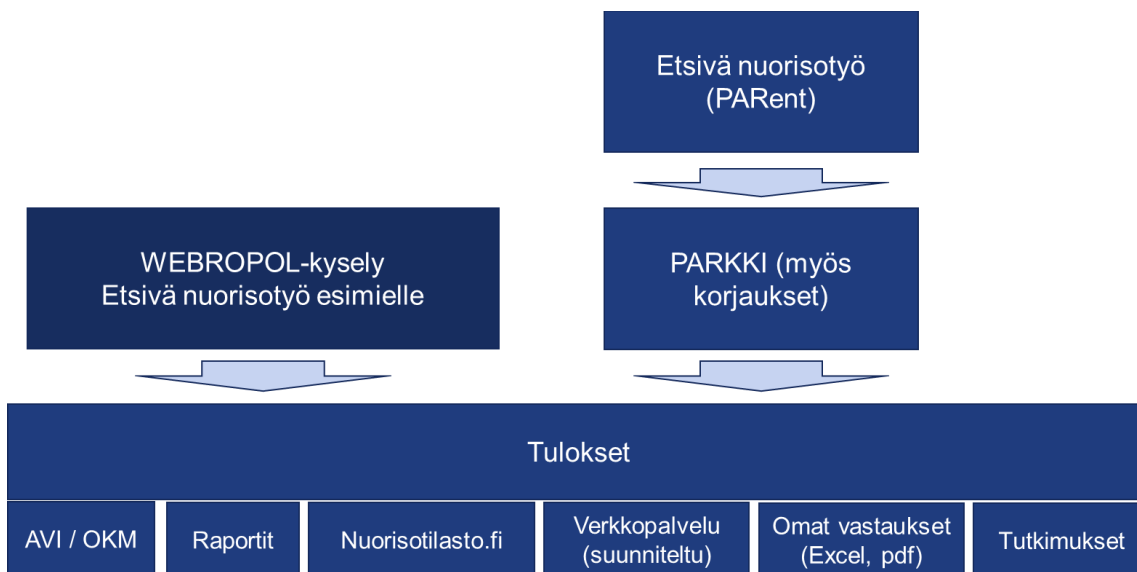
Etsivä nuorisotyö
(PARent)

WEBROPOL-kysely
Etsivä nuorisotyö esimielle

PARKKI (myös korjaukset)

Tulokset

AVI / OKM

Raportit

Nuorisotilasto.fi

Verkkopalvelu
(suunniteltu)

Omat vastaukset
(Excel, pdf)

Tutkimukset